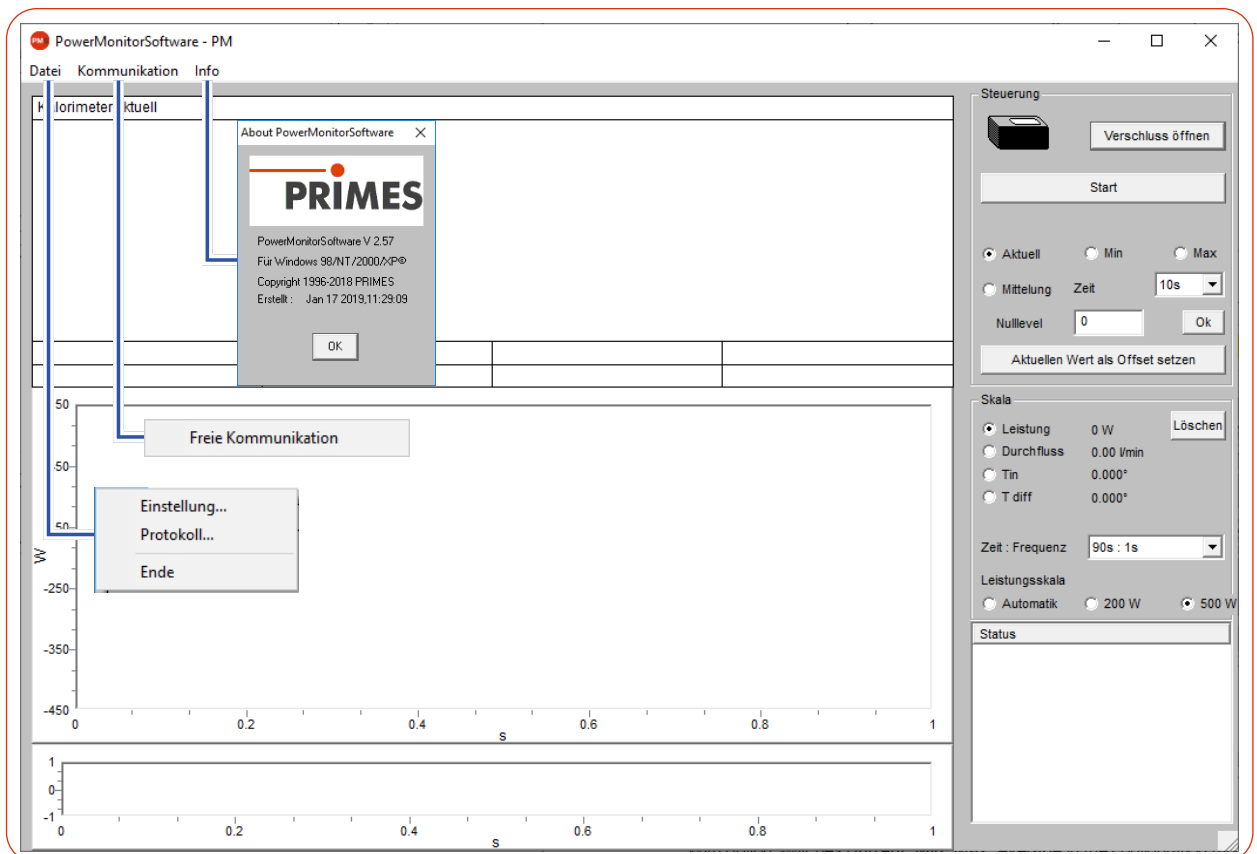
PM PowerMonitorSoftware - PM

Datei Kommunikation Info

Kalorimeter aktuell

About PowerMonitorSoftware

PRIMES

PowerMonitorSoftware V 2.57
Für Windows 98/NT/2000/XP©
Copyright 1996-2018 PRIMES
Erstellt : Jan 17 2019,11:29:09

OK

Freie Kommunikation

Einstellung...
Protokoll...
Ende

50
50
50
W
-250
-350
-450
0 0.2 0.4 0.6 0.8 1
s

1
0
-1
0 0.2 0.4 0.6 0.8 1
s

Steuerung
Verschluss öffnen
Start
Aktuell Min Max
Mittelung Zeit 10s
Nulllevel 0 Ok
Aktuellen Wert als Offset setzen

Skala
Leistung 0 W
Löschen
Durchfluss 0.00 l/min
Tin 0.000°
T diff 0.000°
Zeit : Frequenz 90s : 1s
Leistungsskala
Automatik 200 W 500 W

Status